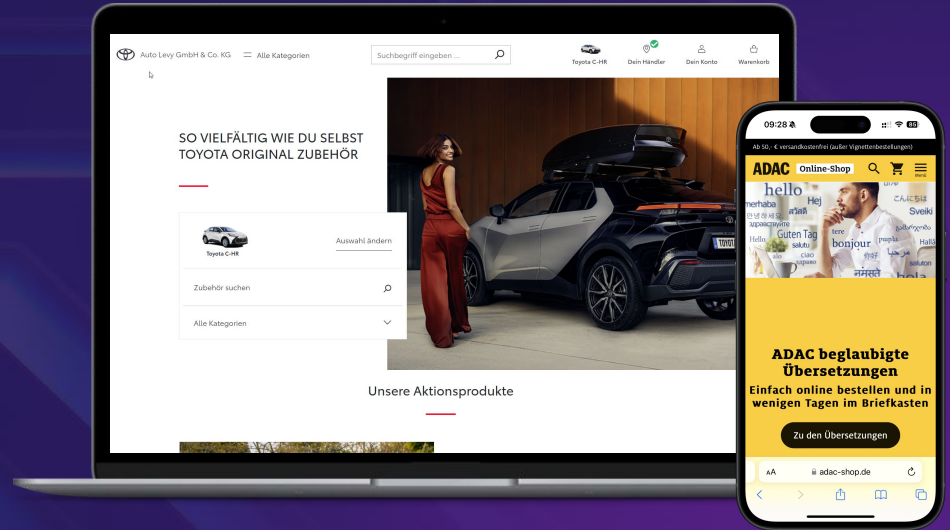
Auto Levy GmbH & Co. KG
Alle Kategorien
Suchbegriff eingeben ...
Toyota C-HR
Dein Händler
Dein Konto
Warenkorb

SO VIELFÄLTIG WIE DU SELBST
TOYOTA ORIGINAL ZUBEHÖR

Toyota C-HR
Auswahl ändern
Zubehör suchen
Alle Kategorien

Unsere Aktionsprodukte

09:28
Ab 50,- € versandkostenfrei (außer Vignettenbestellungen)
ADAC Online-Shop
hello
merhaba
Hej
Sveiki
Guten Tag
bonjour
salutu
ciao
hola
Hallo

ADAC beglaubigte Übersetzungen
Einfach online bestellen und in wenigen Tagen im Briefkasten
Zu den Übersetzungen

AA
adac-shop.de